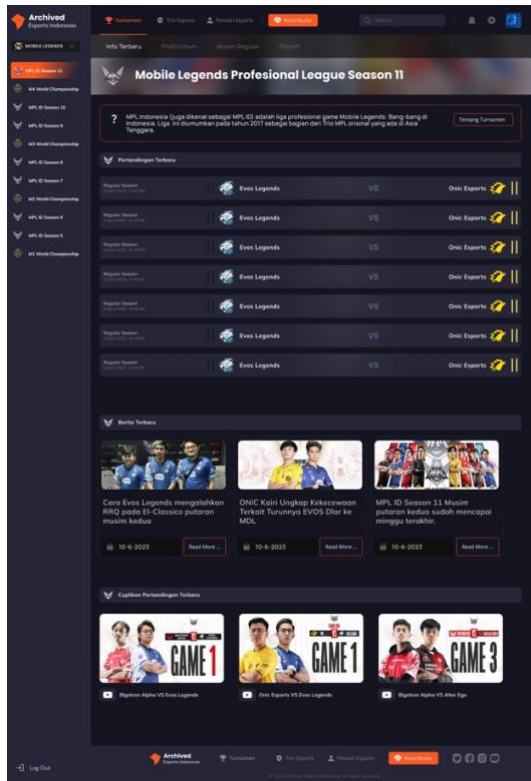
Archived
Esports Indonesia

Turnamen  Tim Esports  Pemain Esports  Kontributor  Search

MOBILE LEGENDS

MPL ID Season 11
M4 World Championship
MPL ID Season 10
MPL ID Season 9
M3 World Championship
MPL ID Season 8
MPL ID Season 7
M2 World Championship
MPL ID Season 6
MPL ID Season 5
M1 World Championship

Info Terbaru  Profil Liga  Musim Reguler  Playoff

Mobile Legends Profesional League Season 11

MPL Indonesia (juga dikenal sebagai MPL ID) adalah liga profesional game Mobile Legends: Bang-bang di Indonesia. Liga ini diumumkan pada tahun 2017 sebagai bagian dari Trio MPL orisinal yang ada di Asia Tenggara.

Tentang Turnamen

Pertandingan Terbaru

| Regular Season | Evos Legends | VS | Onic Esports |
|---|---|---|---|
| Regular Season | Evos Legends | VS | Onic Esports |
| Regular Season | Evos Legends | VS | Onic Esports |
| Regular Season | Evos Legends | VS | Onic Esports |
| Regular Season | Evos Legends | VS | Onic Esports |
| Regular Season | Evos Legends | VS | Onic Esports |
| Regular Season | Evos Legends | VS | Onic Esports |

Berita Terbaru

Cara Evos Legends mengalahkan RRQ pada El-Classico putaran musim kedua
10-6-2023  Read More...

ONIC Kairi Ungkap Kekecewaan Terkait Turunnya EVOS Dlar ke MDL
10-6-2023  Read More...

MPL ID Season 11 Musim putaran kedua sudah mencapai minggu terakhir.
10-6-2023  Read More...

Cuplikan Pertandingan Terbaru

GAME 1
Bigetron Alpha VS Evos Legends

GAME 1
Onic Esports VS Evos Legends

GAME 3
Bigetron Alpha VS Alter Ego

Log Out

Archived
Esports Indonesia
Turnamen  Tim Esports  Pemain Esports  Kontributor

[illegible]